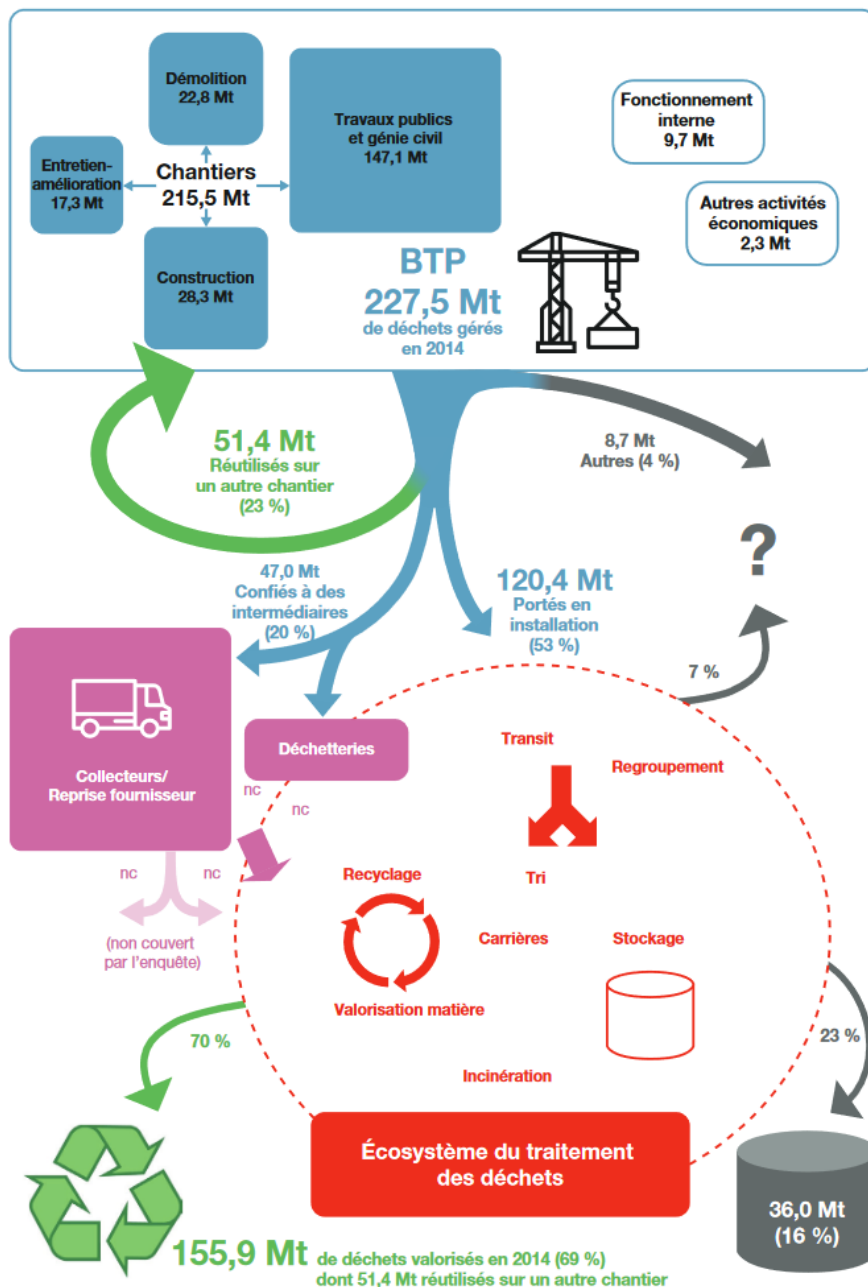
Démolition
22,8 Mt

Entretien-amélioration
17,3 Mt

Chantiers
215,5 Mt

Construction
28,3 Mt

Travaux publics et génie civil
147,1 Mt

Fonctionnement interne
9,7 Mt

Autres activités économiques
2,3 Mt

BTP
227,5 Mt
de déchets gérés en 2014

51,4 Mt
Réutilisés sur un autre chantier
(23 %)

8,7 Mt
Autres (4 %)

?

47,0 Mt
Confiés à des intermédiaires
(20 %)

120,4 Mt
Portés en installation
(53 %)

7 %

Collecteurs/
Reprise fournisseur

Déchetteries

nc

nc

nc

nc

(non couvert par l'enquête)

Transit

Regroupement

Tri

Recyclage

Carrières

Stockage

Valorisation matière

Incinération

70 %

23 %

Écosystème du traitement des déchets

36,0 Mt
(16 %)

155,9 Mt de déchets valorisés en 2014 (69 %)
dont 51,4 Mt réutilisés sur un autre chantier